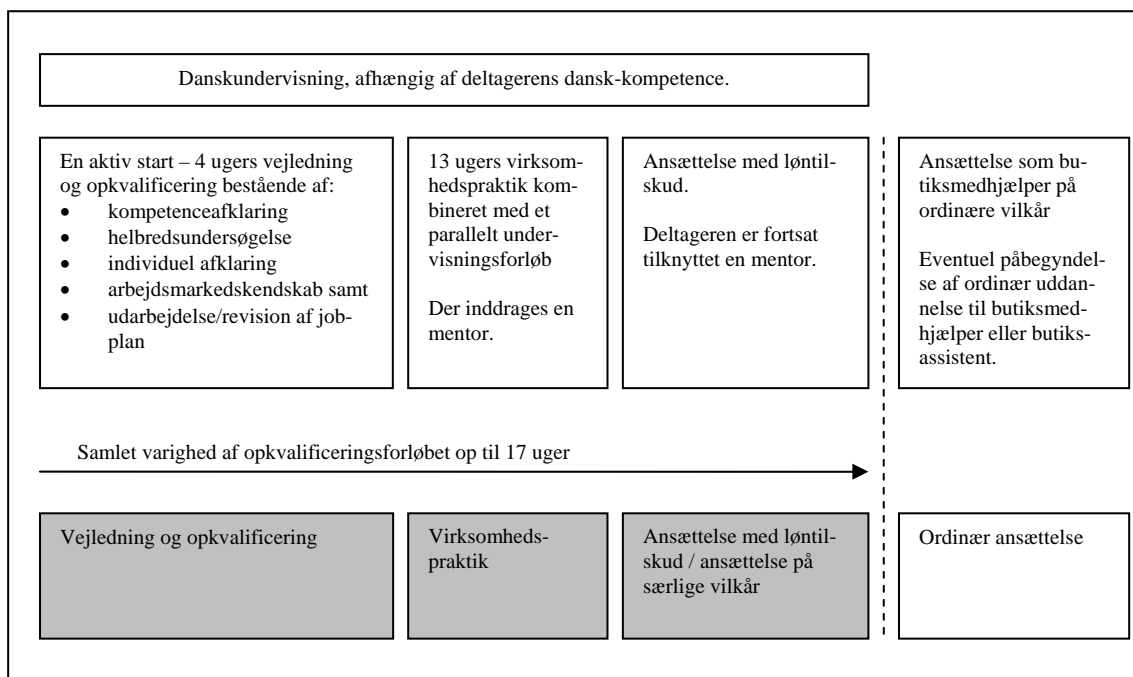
Danskundervisning, afhængig af deltagerens dansk-kompetence.

En aktiv start – 4 ugers vejledning og opkvalificering bestående af:
- kompetenceafklaring
- helbredsundersøgelse
- individuel afklaring
- arbejdsmarkedskendskab samt
- udarbejdelse/revision af jobplan

13 ugers virksomhedspraktik kombineret med et parallelt undervisningsforløb

Der inddrages en mentor.

Ansættelse med løntilskud.

Deltageren er fortsat tilknyttet en mentor.

Ansættelse som butiksmedhjælper på ordinære vilkår

Eventuel påbegyndelse af ordinær uddannelse til butiksmedhjælper eller butiksassistent.

Samlet varighed af opkvalificeringsforløbet op til 17 uger

Vejledning og opkvalificering

Virksomhedspraktik

Ansættelse med løntilskud / ansættelse på særlige vilkår

Ordinær ansættelse